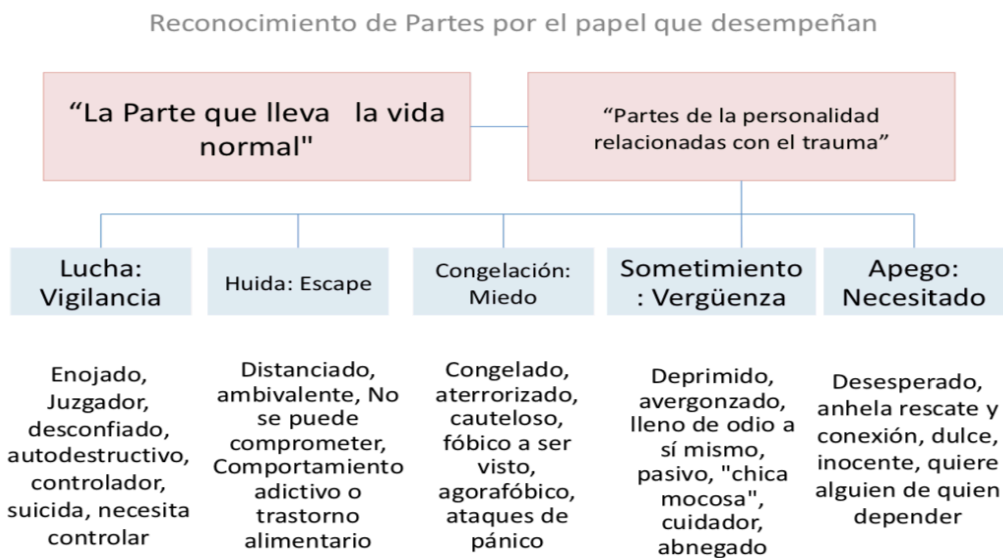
Reconocimiento de Partes por el papel que desempeñan

“La Parte que lleva la vida normal"

“Partes de la personalidad relacionadas con el trauma”

Lucha: Vigilancia

Huida: Escape

Congelación: Miedo

Sometimiento : Vergüenza

Apego: Necesitado

Enojado, Juzgador, desconfiado, autodestructivo, controlador, suicida, necesita controlar

Distanciado, ambivalente, No se puede comprometer, Comportamiento adictivo o trastorno alimentario

Congelado, aterrorizado, cauteloso, fóbico a ser visto, agorafóbico, ataques de pánico

Deprimido, avergonzado, lleno de odio a sí mismo, pasivo, "chica mocosa", cuidador, abnegado

Desesperado, anhela rescate y conexión, dulce, inocente, quiere alguien de quien depender